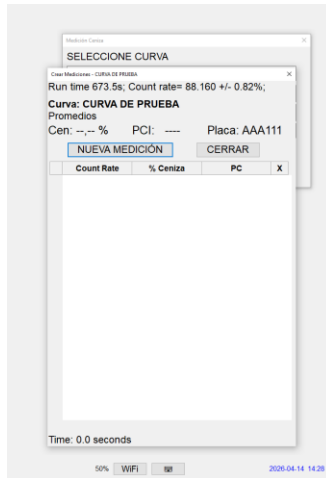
Medición Ceniza ×
SELECCIONE CURVA

Crear Mediciones - CURVA DE PRUEBA ×
Run time 673.5s; Count rate= 88.160 +/- 0.82%;
Curva: CURVA DE PRUEBA
Promedios
Cen: --,-- % PCI: ---- Placa: AAA111
NUEVA MEDICIÓN CERRAR

| | Count Rate | % Ceniza | PC | X |
|---|---|---|---|---|

Time: 0.0 seconds

50% WiFi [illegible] 2026.04.14 14:28